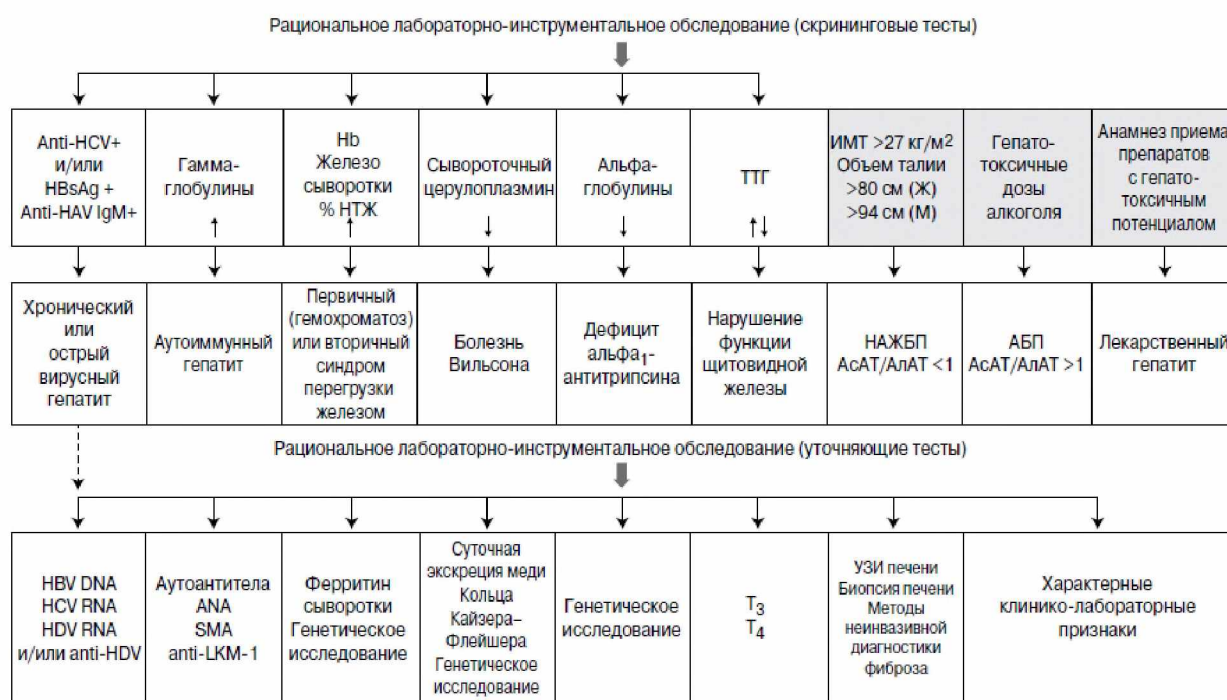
Рациональное лабораторно-инструментальное обследование (скрининговые тесты)

| Anti-HCV+ и/или HBsAg + Anti-HAV IgM+ | Гамма-глобулины ↑ | Hb Железо сыворотки % НТЖ ↑ | Сывороточный церулоплазмин ↓ | Альфа-глобулины ↓ | ТТГ ↑↓ | ИМТ >27 кг/м$^2$ Объем талии >80 см (Ж) >94 см (М) | Гепато-токсичные дозы алкоголя | Анамнез приема препаратов с гепато-токсичным потенциалом |
|---|---|---|---|---|---|---|---|---|
| Хронический или острый вирусный гепатит | Аутоиммунный гепатит | Первичный (гемохроматоз) или вторичный синдром перегрузки железом | Болезнь Вильсона | Дефицит альфа$_1$-антитрипсина | Нарушение функции щитовидной железы | НАЖБП АсАТ/АлАТ <1 | АБП АсАТ/АлАТ >1 | Лекарственный гепатит |

Рациональное лабораторно-инструментальное обследование (уточняющие тесты)

| HBV DNA HCV RNA HDV RNA и/или anti-HDV | Аутоантитела ANA SMA anti-LKM-1 | Ферритин сыворотки Генетическое исследование | Суточная экскреция меди Кольца Кайзера–Флейшера Генетическое исследование | Генетическое исследование | $T_3$ $T_4$ | УЗИ печени Биопсия печени Методы неинвазивной диагностики фиброза | Характерные клинико-лабораторные признаки |
|---|---|---|---|---|---|---|---|